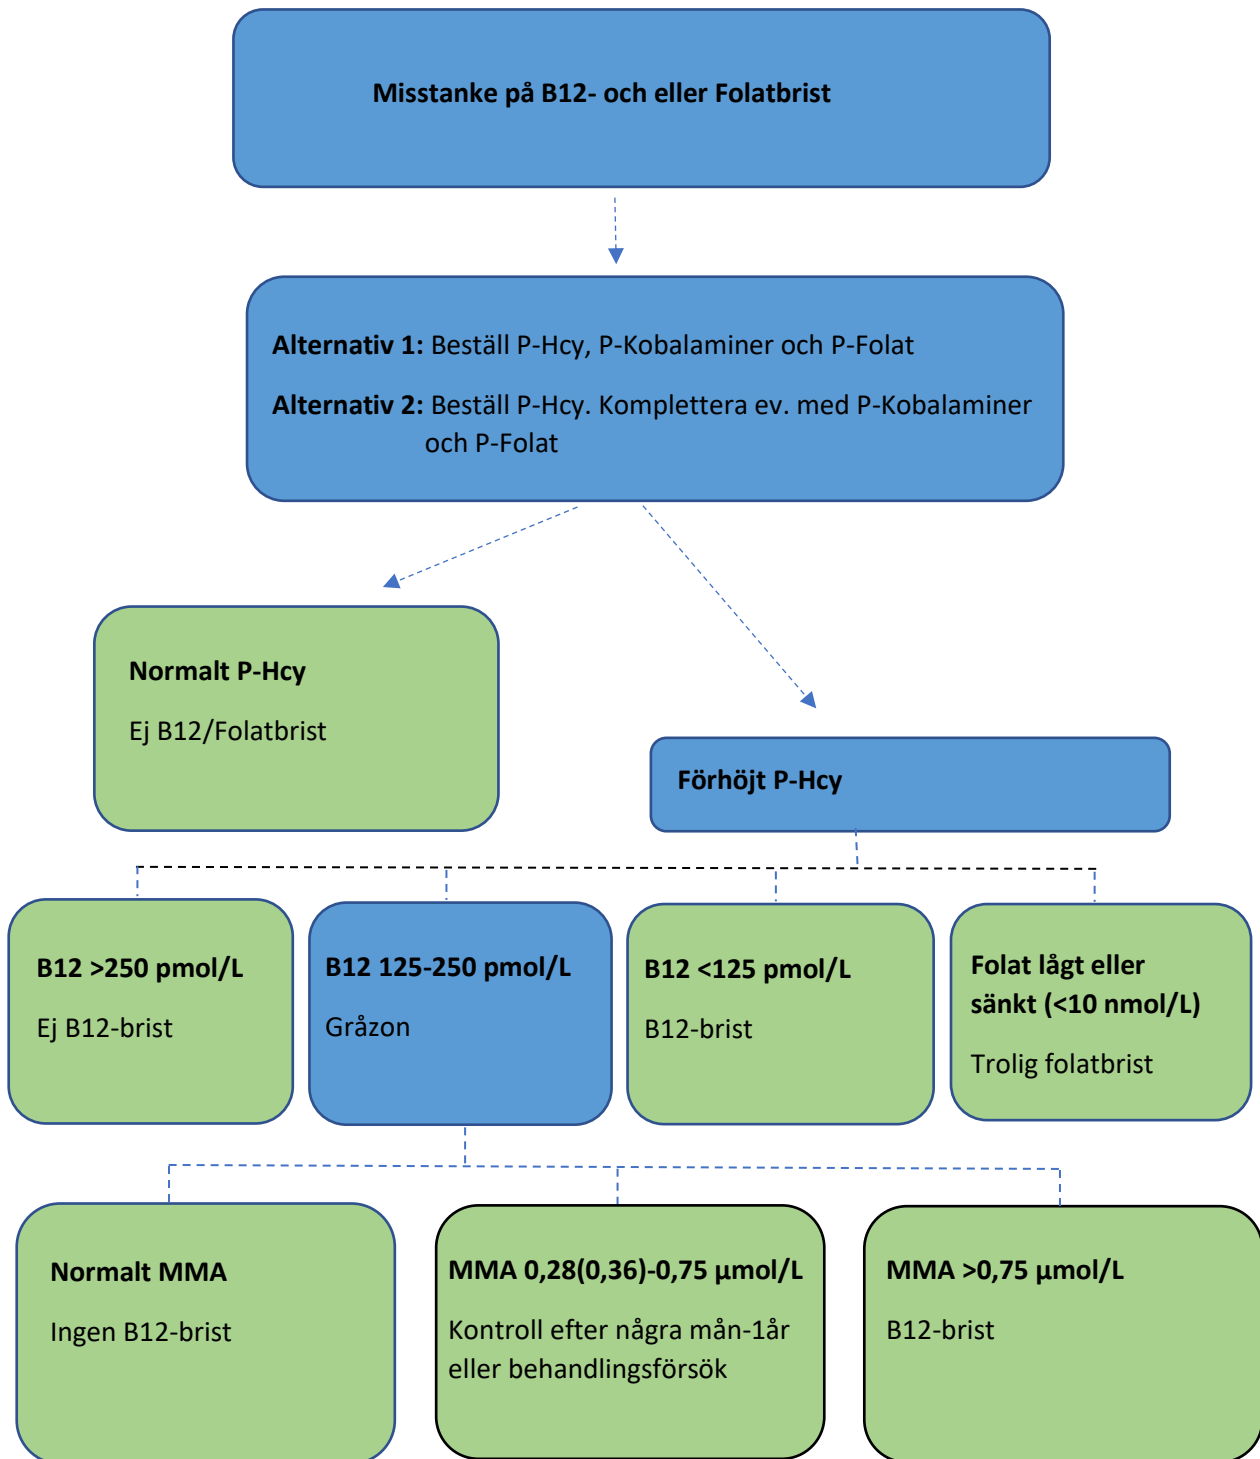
Misstanke på B12- och eller Folatbrist

Alternativ 1: Beställ P-Hcy, P-Kobalaminer och P-Folat

Alternativ 2: Beställ P-Hcy. Komplettera ev. med P-Kobalaminer och P-Folat

Normalt P-Hcy

Ej B12/Folatbrist

Förhöjt P-Hcy

B12 >250 pmol/L

Ej B12-brist

B12 125-250 pmol/L

Gråzon

B12 <125 pmol/L

B12-brist

Folat lågt eller sänkt (<10 nmol/L)

Trolig folatbrist

Normalt MMA

Ingen B12-brist

MMA 0,28(0,36)-0,75 µmol/L

Kontroll efter några mån-1år eller behandlingsförsök

MMA >0,75 µmol/L

B12-brist